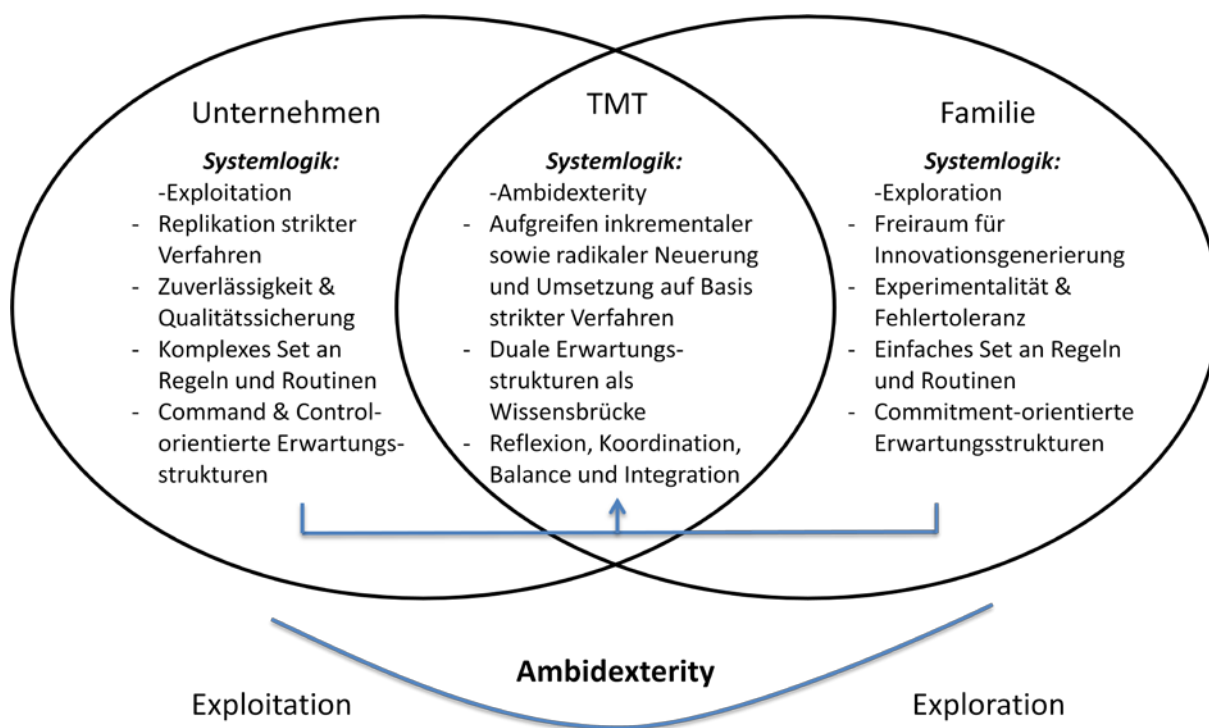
Unternehmen

Systemlogik:
-Exploitation
- Replikation strikter Verfahren
- Zuverlässigkeit & Qualitätssicherung
- Komplexes Set an Regeln und Routinen
- Command & Control-orientierte Erwartungsstrukturen

TMT

Systemlogik:
-Ambidexterity
- Aufgreifen inkrementaler sowie radikaler Neuerung und Umsetzung auf Basis strikter Verfahren
- Duale Erwartungsstrukturen als Wissensbrücke
- Reflexion, Koordination, Balance und Integration

Familie

Systemlogik:
-Exploration
- Freiraum für Innovationsgenerierung
- Experimentalität & Fehlertoleranz
- Einfaches Set an Regeln und Routinen
- Commitment-orientierte Erwartungsstrukturen

Ambidexterity

Exploitation

Exploration